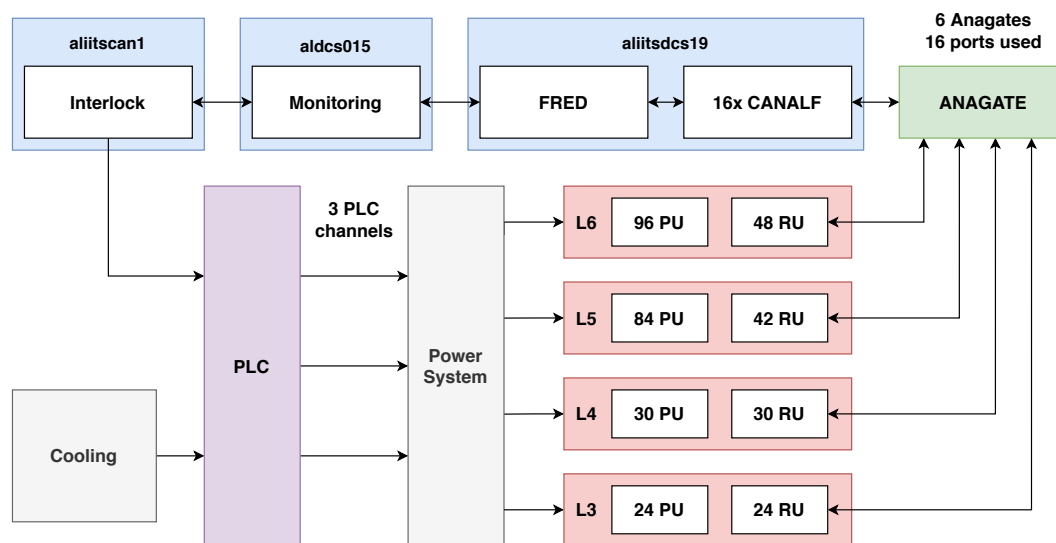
aliitscan1

Interlock

aldcs015

Monitoring

aliitsdcs19

FRED

16x CANALF

6 Anagates
16 ports used

ANAGATE

3 PLC channels

PLC

Power System

Cooling

L6 96 PU 48 RU

L5 84 PU 42 RU

L4 30 PU 30 RU

L3 24 PU 24 RU